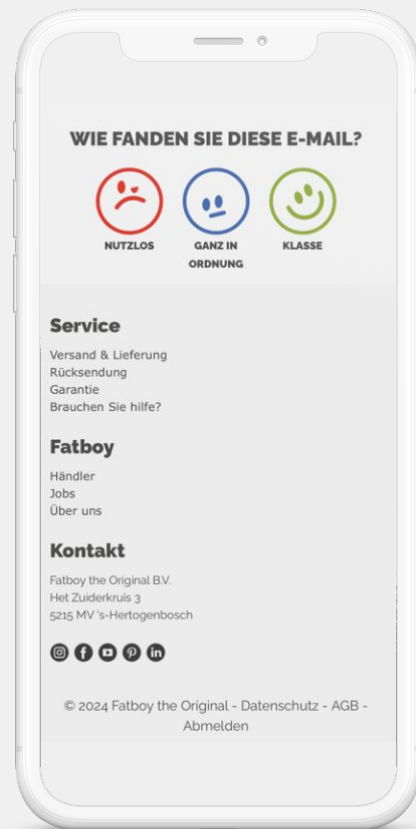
WIE FANDEN SIE DIESE E-MAIL?

NUTZLOS

GANZ IN ORDNUNG

KLASSE

Service

Versand & Lieferung
Rücksendung
Garantie
Brauchen Sie hilfe?

Fatboy

Händler
Jobs
Über uns

Kontakt

Fatboy the Original B.V.
Het Zuiderkruis 3
5215 MV 's-Hertogenbosch

© 2024 Fatboy the Original - Datenschutz - AGB - Abmelden